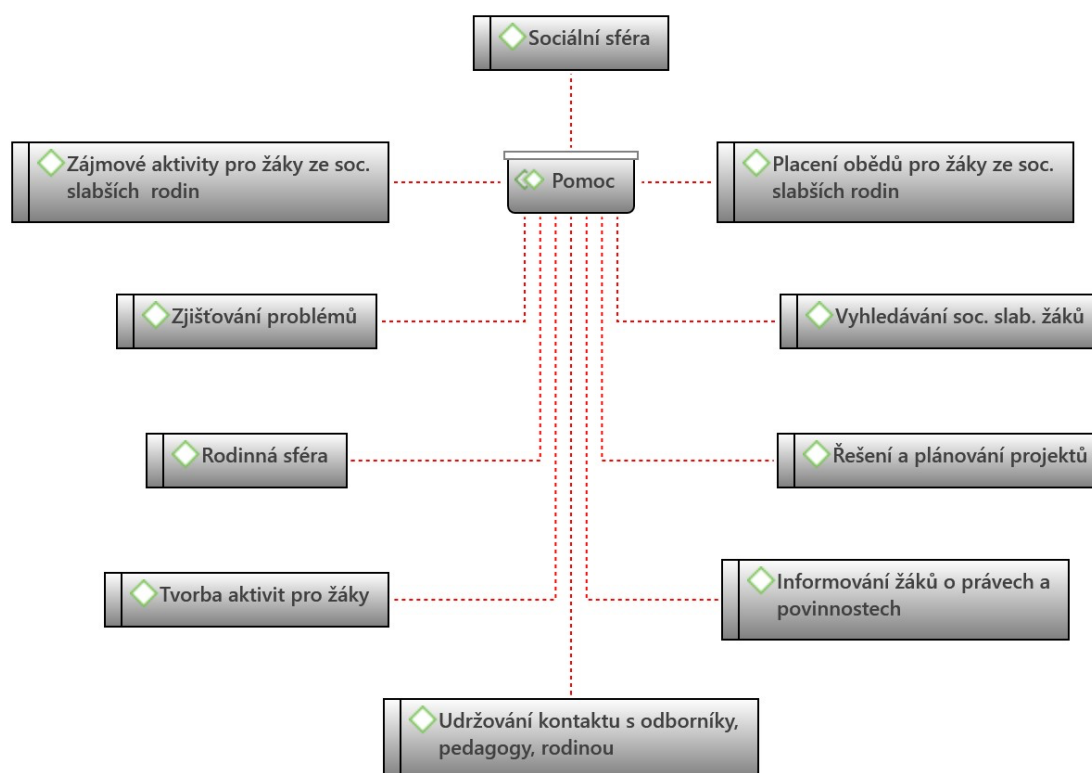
Sociální sféra

Zájmové aktivity pro žáky ze soc. slabších rodin

Pomoc

Placení obědů pro žáky ze soc. slabších rodin

Zjišťování problémů

Vyhledávání soc. slab. žáků

Rodinná sféra

Řešení a plánování projektů

Tvorba aktivit pro žáky

Informování žáků o právech a povinnostech

Udržování kontaktu s odborníky, pedagogy, rodinou